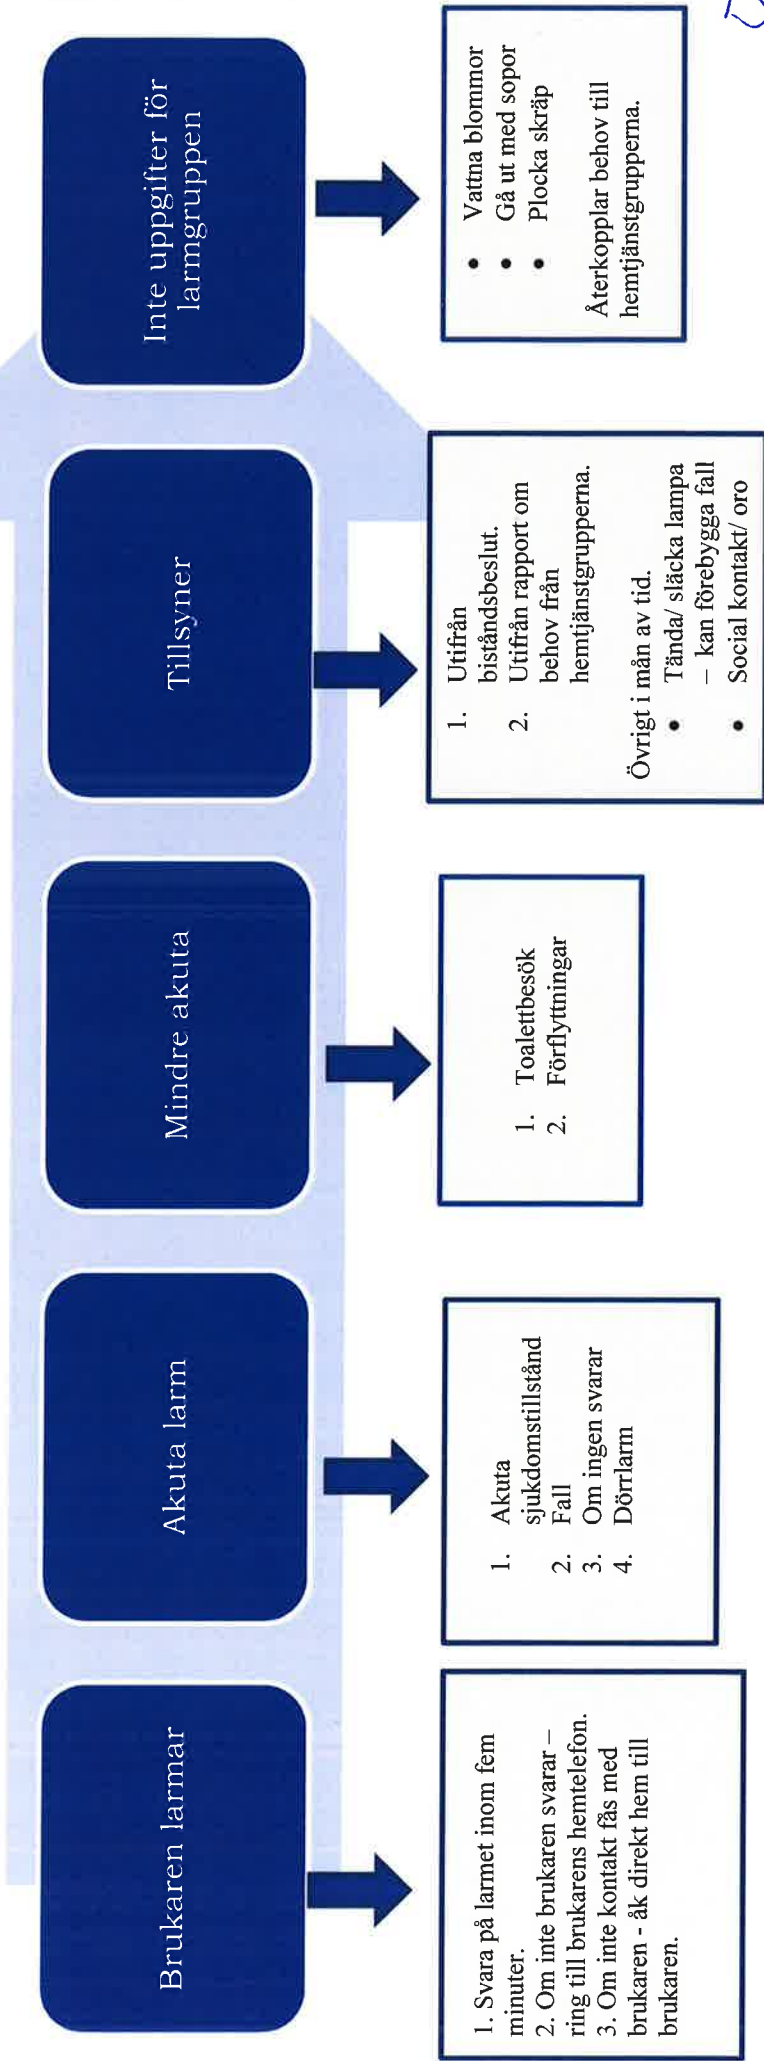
Brukaren larmar

1. Svara på larmet inom fem minuter.
2. Om inte brukaren svarar – ring till brukarens hemtelefon.
3. Om inte kontakt fås med brukaren - åk direkt hem till brukaren.

Akuta larm

1. Akuta sjukdomstillstånd
2. Fall
3. Om ingen svarar
4. Dörrlarm

Mindre akuta

1. Toalettbesök
2. Förflyttningar

Tillsyner

1. Utifrån biståndsbeslut.
2. Utifrån rapport om behov från hemtjänstgrupperna.

Övrigt i mån av tid.
• Tända/ släcka lampa – kan förebygga fall
• Social kontakt/ oro

Inte uppgifter för larmgruppen

• Vattna blommor
• Gå ut med sopor
• Plocka skräp

Återkopplar behov till hemtjänstgrupperna.